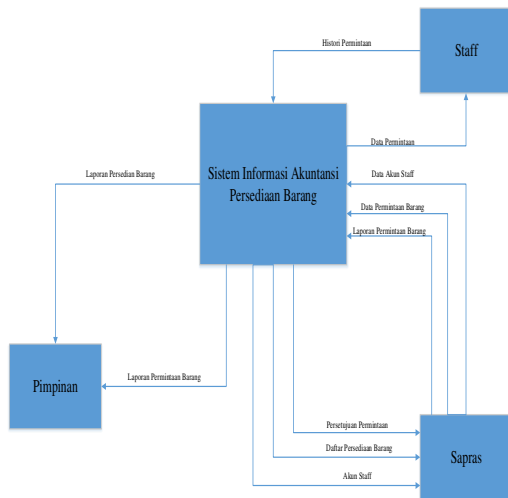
Staff

Historі Permintaan

Sistem Informasi Akuntansi Persediaan Barang

Data Permintaan

Data Akun Staff

Laporan Persedian Barang

Data Permintaan Barang

Laporan Permintaan Barang

Pimpinan

Laporan Permintaan Barang

Persetujuan Permintaan

Daftar Persediaan Barang

Akun Staff

Sapras